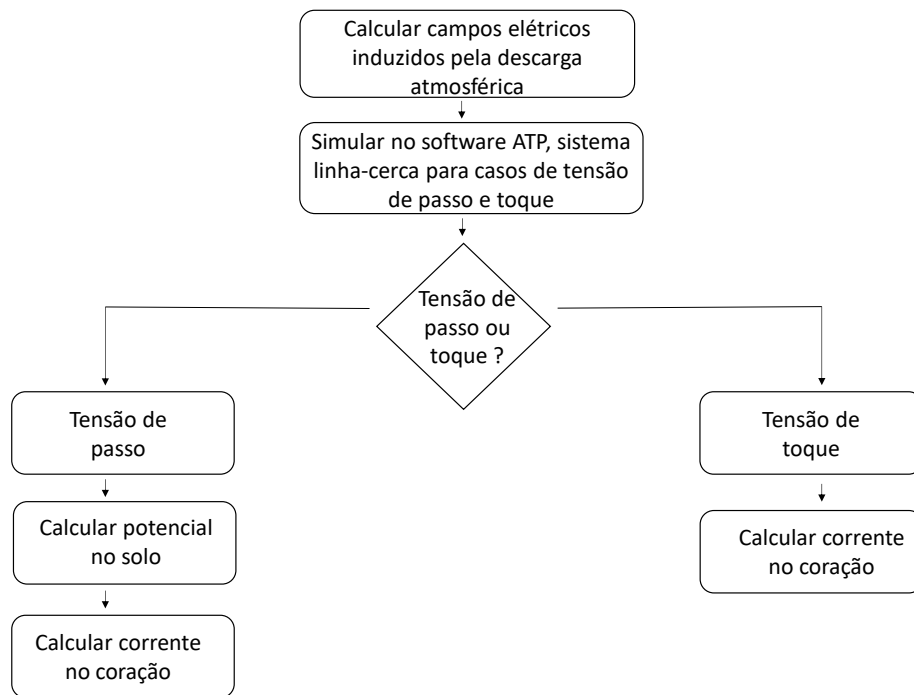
Calcular campos elétricos induzidos pela descarga atmosférica

Simular no software ATP, sistema linha-cerca para casos de tensão de passo e toque

Tensão de passo ou toque ?

Tensão de passo

Calcular potencial no solo

Calcular corrente no coração

Tensão de toque

Calcular corrente no coração